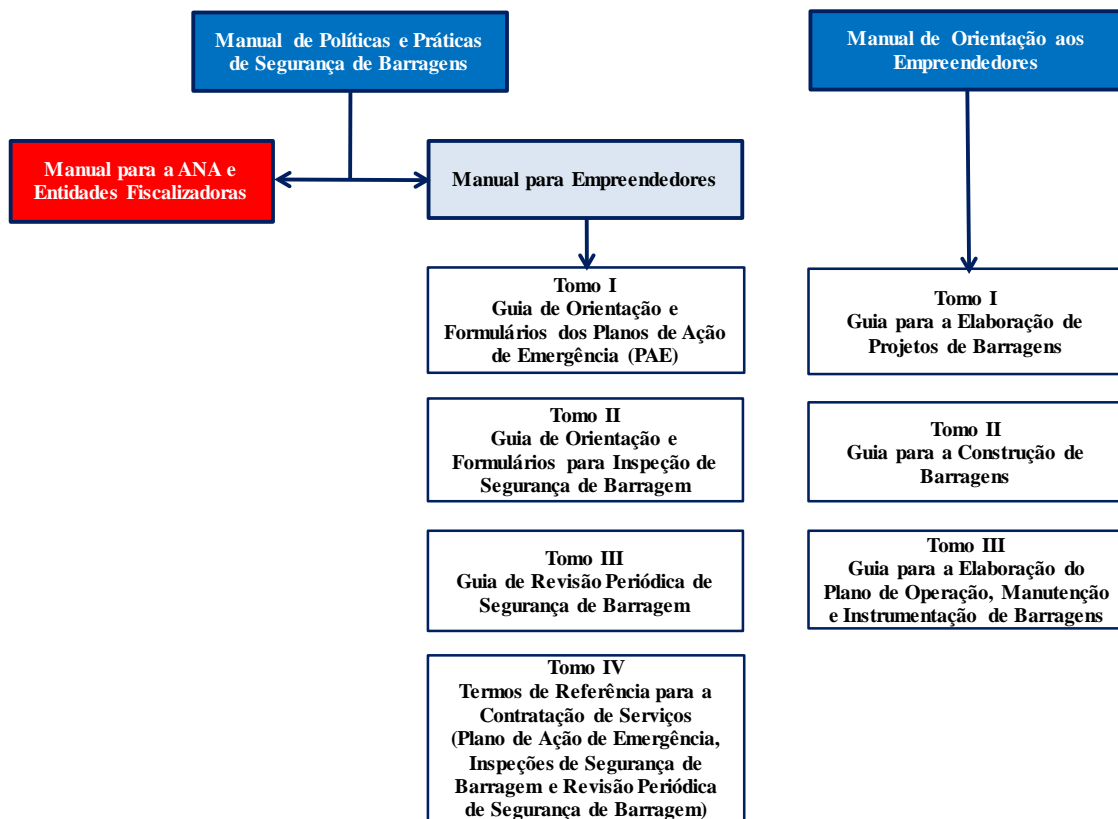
Manual de Políticas e Práticas de Segurança de Barragens

Manual de Orientação aos Empreendedores

Manual para a ANA e Entidades Fiscalizadoras

Manual para Empreendedores

Tomo I
Guia de Orientação e Formulários dos Planos de Ação de Emergência (PAE)

Tomo II
Guia de Orientação e Formulários para Inspeção de Segurança de Barragem

Tomo III
Guia de Revisão Periódica de Segurança de Barragem

Tomo IV
Termos de Referência para a Contratação de Serviços (Plano de Ação de Emergência, Inspeções de Segurança de Barragem e Revisão Periódica de Segurança de Barragem)

Tomo I
Guia para a Elaboração de Projetos de Barragens

Tomo II
Guia para a Construção de Barragens

Tomo III
Guia para a Elaboração do Plano de Operação, Manutenção e Instrumentação de Barragens